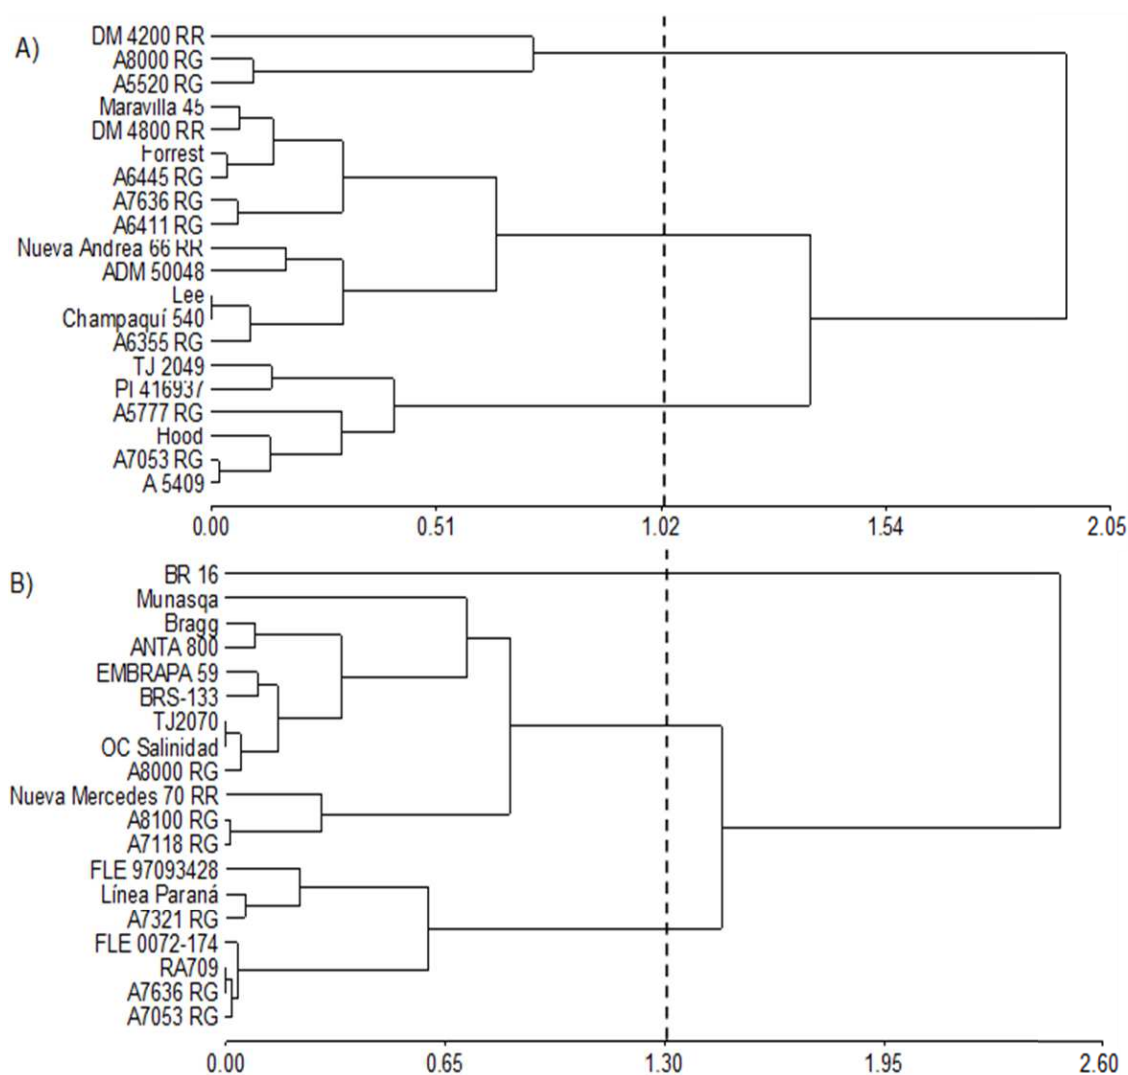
A)

DM 4200 RR
A8000 RG
A5520 RG
Maravilla 45
DM 4800 RR
Forrest
A6445 RG
A7636 RG
A6411 RG
Nueva Andrea 66 RR
ADM 50048
Lee
Champaquí 540
A6355 RG
TJ 2049
PI 416937
A5777 RG
Hood
A7053 RG
A 5409

0.00 0.51 1.02 1.54 2.05

B)

BR 16
Munasqa
Bragg
ANTA 800
EMBRAPA 59
BRS-133
TJ2070
OC Salinidad
A8000 RG
Nueva Mercedes 70 RR
A8100 RG
A7118 RG
FLE 97093428
Línea Paraná
A7321 RG
FLE 0072-174
RA709
A7636 RG
A7053 RG

0.00 0.65 1.30 1.95 2.60